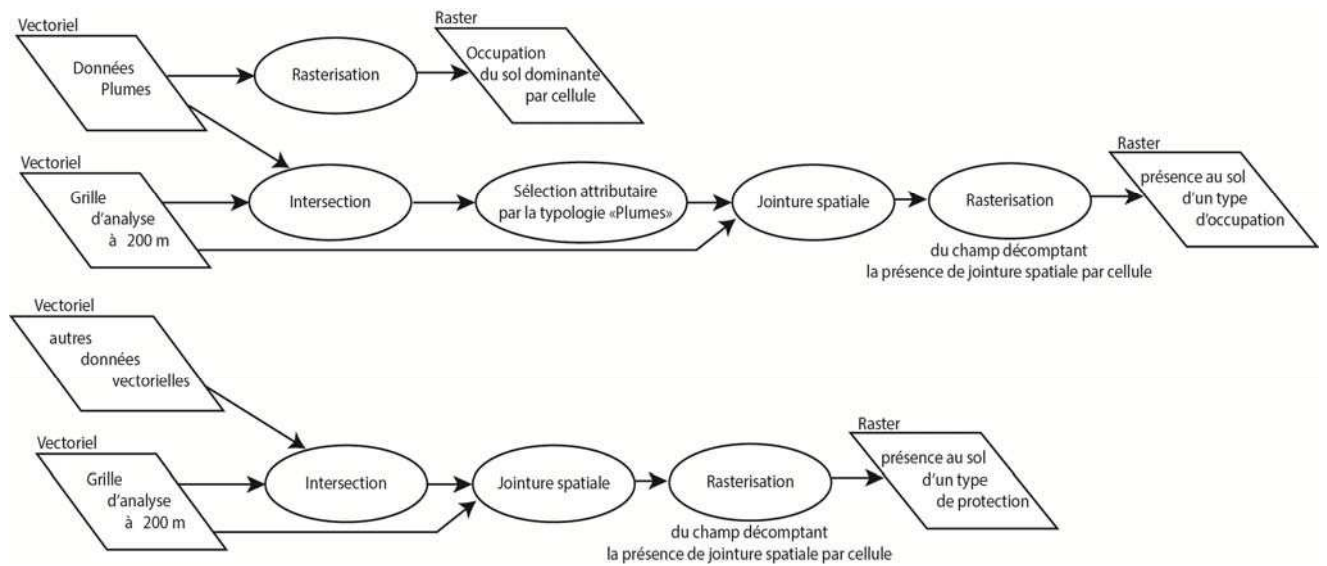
Vectoriel

Données Plumes

Rasterisation

Raster

Occupation du sol dominante par cellule

Vectoriel

Grille d'analyse à 200 m

Intersection

Sélection attributaire par la typologie «Plumes»

Jointure spatiale

Rasterisation

du champ décomptant la présence de jointure spatiale par cellule

Raster

présence au sol d'un type d'occupation

Vectoriel

autres données vectorielles

Vectoriel

Grille d'analyse à 200 m

Intersection

Jointure spatiale

Rasterisation

du champ décomptant la présence de jointure spatiale par cellule

Raster

présence au sol d'un type de protection